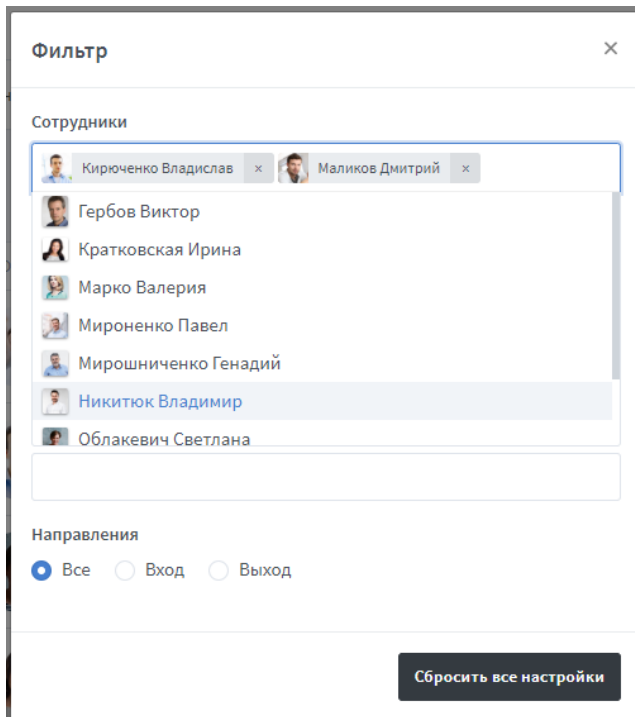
Фильтр

×

Сотрудники

Кирюченко Владислав ×

Маликов Дмитрий ×

Гербов Виктор

Кратковская Ирина

Марко Валерия

Мироненко Павел

Мирошниченко Генадий

Никитюк Владимир

Облакевич Светлана

Направления

Все

Вход

Выход

Сбросить все настройки